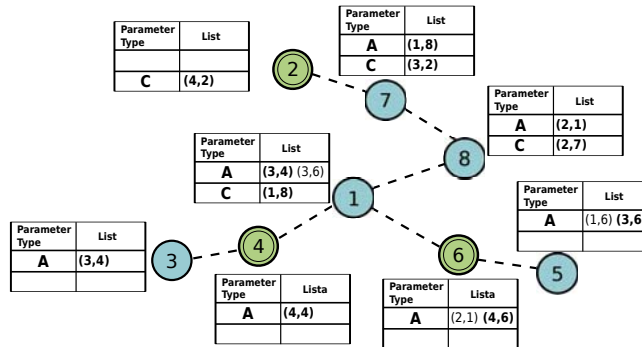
| Parameter Type | List |
|---|---|
| | |
| C | (4,2) |

| Parameter Type | List |
|---|---|
| A | (1,8) |
| C | (3,2) |

2

7

| Parameter Type | List |
|---|---|
| A | (2,1) |
| C | (2,7) |

8

| Parameter Type | List |
|---|---|
| A | (3,4) (3,6) |
| C | (1,8) |

1

| Parameter Type | List |
|---|---|
| A | (1,6) (3,6 |
| | |

| Parameter Type | List |
|---|---|
| A | (3,4) |
| | |

3

4

6

5

| Parameter Type | Lista |
|---|---|
| A | (4,4) |
| | |

| Parameter Type | Lista |
|---|---|
| A | (2,1) (4,6) |
| | |